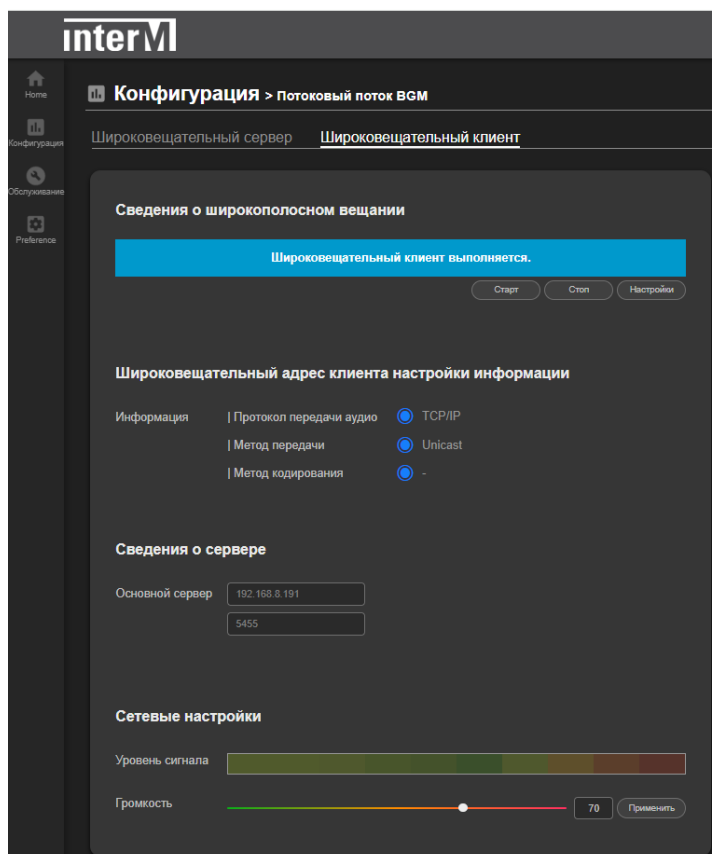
interM

Home
Конфигурация
Обслуживание
Preference

Конфигурация > Потоковый поток BGM

Широковещательный сервер
Широковещательный клиент

Сведения о широкополосном вещании

Широковещательный клиент выполняется.

Старт
Стоп
Настройки

Широковещательный адрес клиента настройки информации

Информация
| Протокол передачи аудио TCP/IP
| Метод передачи Unicast
| Метод кодирования -

Сведения о сервере

Основной сервер 192.168.8.191
5455

Сетевые настройки

Уровень сигнала

Громкость 70 Применить